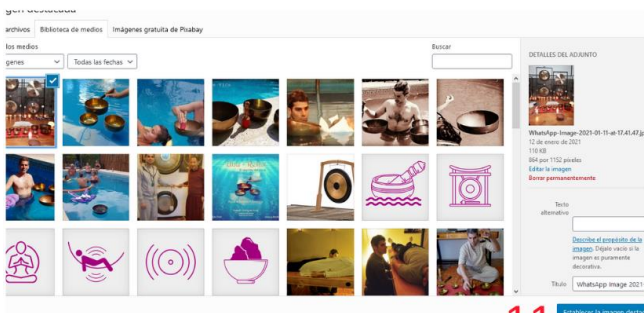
gen destacada

archivos | Biblioteca de medios | Imágenes gratuita de Pixabay

los medios

genes | Todas las fechas

Buscar

DETALLES DEL ADJUNTO

WhatsApp-Image-2021-01-11-at-17.41.47.jp
12 de enero de 2021
110 KB
864 por 1152 píxeles
Editar la imagen
Borrar permanentemente

Texto alternativo

Describe el propósito de la imagen. Déjalo vacío si la imagen es puramente decorativa.

Título | WhatsApp Image 2021

Establecer la imagen desta